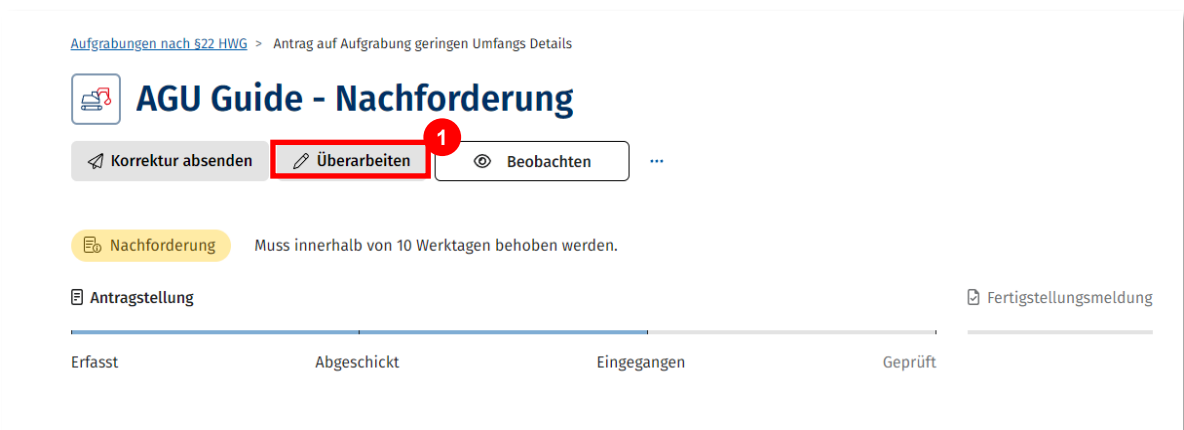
Aufgrabungen nach §22 HWG > Antrag auf Aufgrabung geringen Umfangs Details

AGU Guide - Nachforderung

Korrektur absenden
1
Überarbeiten
Beobachten
...

Nachforderung
Muss innerhalb von 10 Werktagen behoben werden.

Antragstellung

Fertigstellungsmeldung

Erfasst
Abgeschickt
Eingegangen
Geprüft